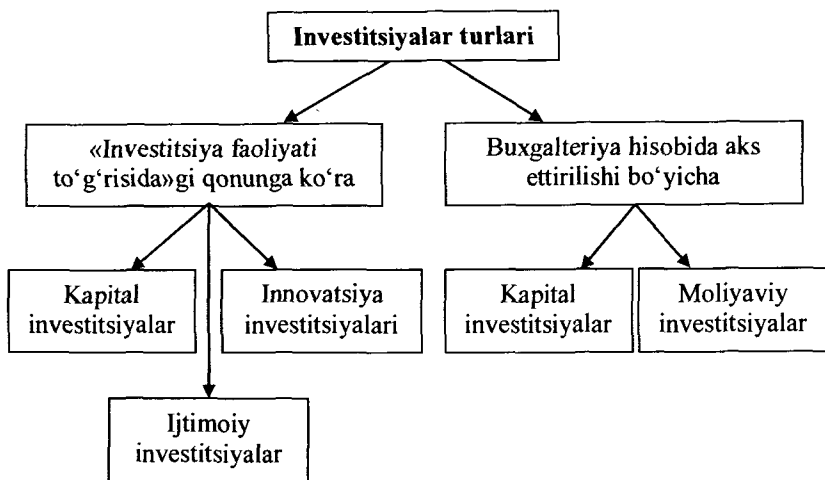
Investitsiyalar turlari

«Investitsiya faoliyati to‘g‘risida»gi qonunga ko‘ra

Buxgalteriya hisobida aks ettirilishi bo‘yicha

Kapital investitsiyalar

Innovatsiya investitsiyalari

Ijtimoiy investitsiyalar

Kapital investitsiyalar

Moliyaviy investitsiyalar